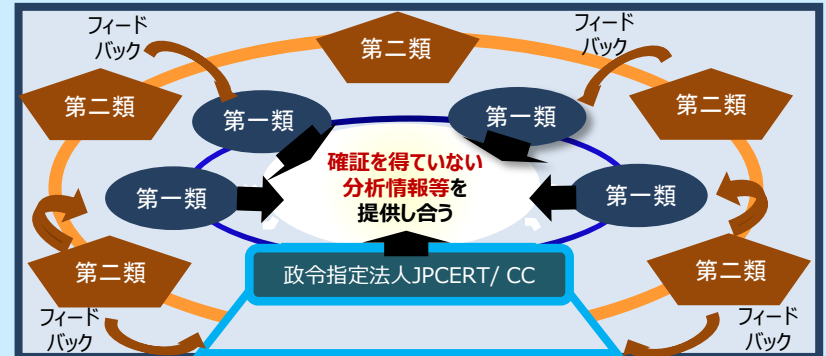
フィード
バック

第二類

フィード
バック

第二類

第一類

第一類

第二類

第一類

確証を得ていない
分析情報等を
提供し合う

第一類

第二類

政令指定法人JPCERT/ CC

第二類

フィード
バック

フィード
バック